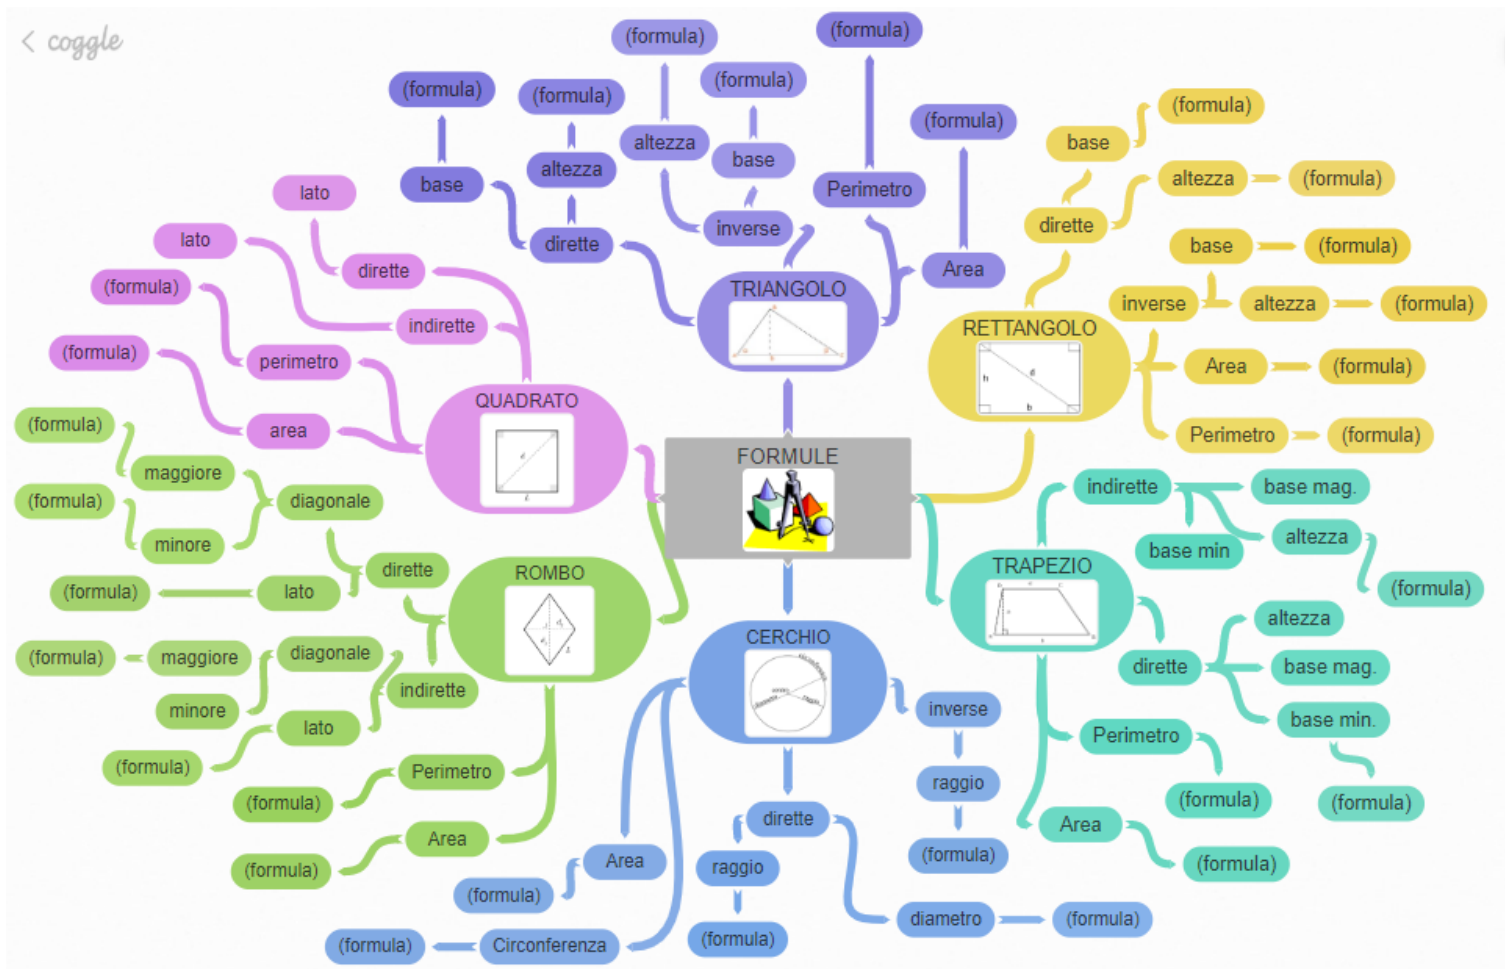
< coggle

FORMULE

TRIANGOLO
dirette
base
(formula)
altezza
(formula)
inverse
altezza
(formula)
base
(formula)
Perimetro
(formula)
Area
(formula)

RETTANGOLO
dirette
base
(formula)
altezza
(formula)
inverse
base
(formula)
altezza
(formula)
Area
(formula)
Perimetro
(formula)

QUADRATO
dirette
lato
indirette
lato
perimetro
(formula)
area
(formula)

TRAPEZIO
indirette
base mag.
base min
altezza
(formula)
dirette
altezza
base mag.
base min.
(formula)
Perimetro
(formula)
Area
(formula)

ROMBO
dirette
diagonale
maggiore
(formula)
minore
(formula)
lato
(formula)
indirette
diagonale
maggiore
(formula)
minore
lato
(formula)
Perimetro
(formula)
Area
(formula)

CERCHIO
inverse
raggio
(formula)
dirette
raggio
(formula)
diametro
(formula)
Area
(formula)
Circonferenza
(formula)